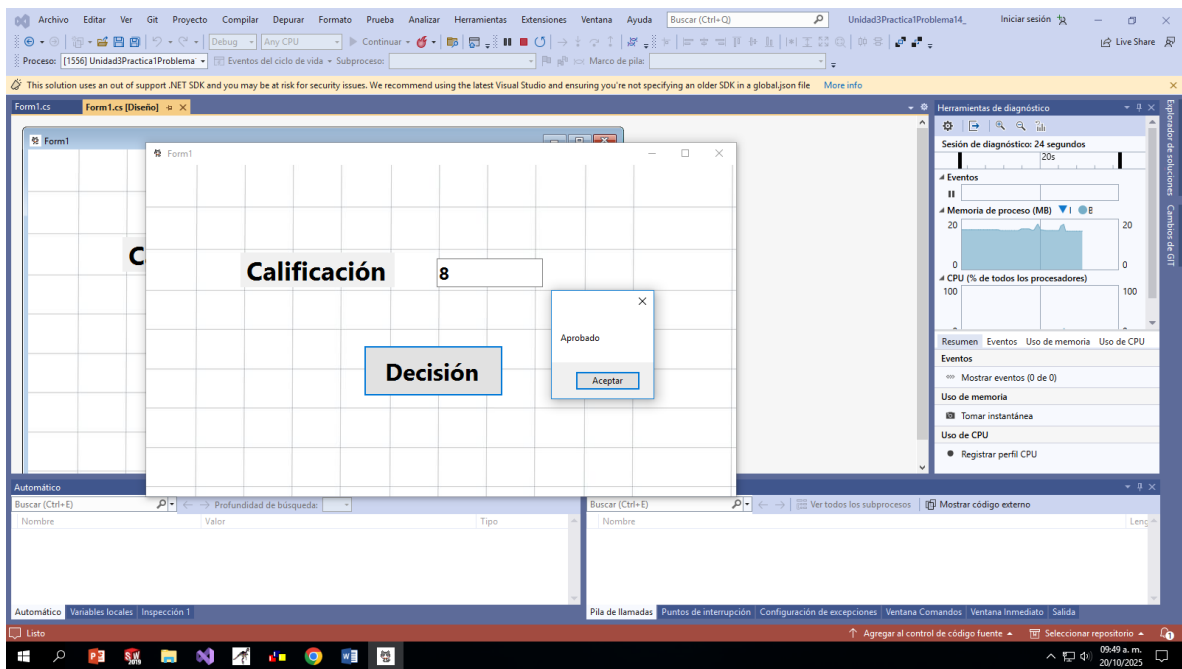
Archivo Editar Ver Git Proyecto Compilar Depurar Formato Prueba Analizar Herramientas Extensiones Ventana Ayuda Buscar (Ctrl+Q) Unidad3Practica1Problema14_ Iniciar sesión

Debug Any CPU Continuar Live Share

Proceso: [1556] Unidad3Practica1Problema Eventos del ciclo de vida Subproceso: Marco de pila:

This solution uses an out of support .NET SDK and you may be at risk for security issues. We recommend using the latest Visual Studio and ensuring you're not specifying an older SDK in a global.json file More info

Form1.cs Form1.cs [Diseño]

Form1

C

Form1

Calificación

8

Decisión

Aprobado

Aceptar

Herramientas de diagnóstico

Sesión de diagnóstico: 24 segundos

20s

Eventos

Memoria de proceso (MB)

20 20

0 0

CPU (% de todos los procesadores)

100 100

Resumen Eventos Uso de memoria Uso de CPU

Eventos

Mostrar eventos (0 de 0)

Uso de memoria

Tomar instantánea

Uso de CPU

Registrar perfil CPU

Explorador de soluciones Cambios de GIT

Automático

Buscar (Ctrl+E) Profundidad de búsqueda:

Nombre Valor Tipo

Automático Variables locales Inspección 1

Buscar (Ctrl+E) Ver todos los subprocesos Mostrar código externo

Nombre Leng

Pila de llamadas Puntos de interrupción Configuración de excepciones Ventana Comandos Ventana Inmediato Salida

Listo

Agregar al control de código fuente Seleccionar repositorio

09:49 a. m.
20/10/2025